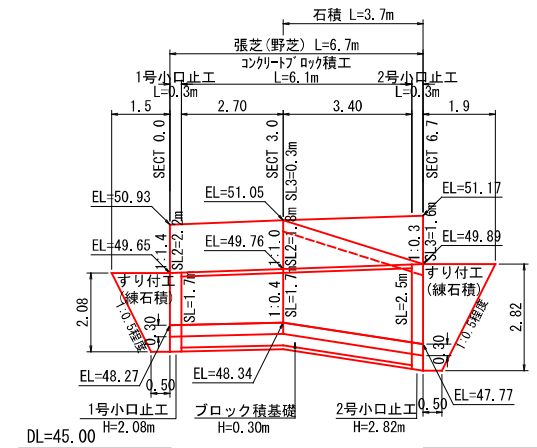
石積 L=3.7m
張芝(野芝) L=6.7m
コンクリートブロック積工
1号小口止工 L=6.1m 2号小口止工
L=0.3m L=0.3m
1.5 2.70 3.40 1.9
SECT 0.0
SECT 3.0
SECT 6.7
SL3=0.3m
EL=50.93
EL=51.05
EL=51.17
SL2=2.2m
SL2=1.8m
SL3=1.6m
1:0.3
EL=49.65
1:1.4
EL=49.76
1:1.0
EL=49.89
すり付工
(練石積)
すり付工
(練石積)
SL=1.7m
SL=1.7m
SL=2.5m
2.08
1:0.5程度
1:0.4
1:0.4
1:0.5程度
2.82
0.30
0.30
EL=48.27
0.50
EL=48.34
EL=47.77
0.50
1号小口止工
H=2.08m
ブロック積基礎
H=0.30m
2号小口止工
H=2.82m
DL=45.00